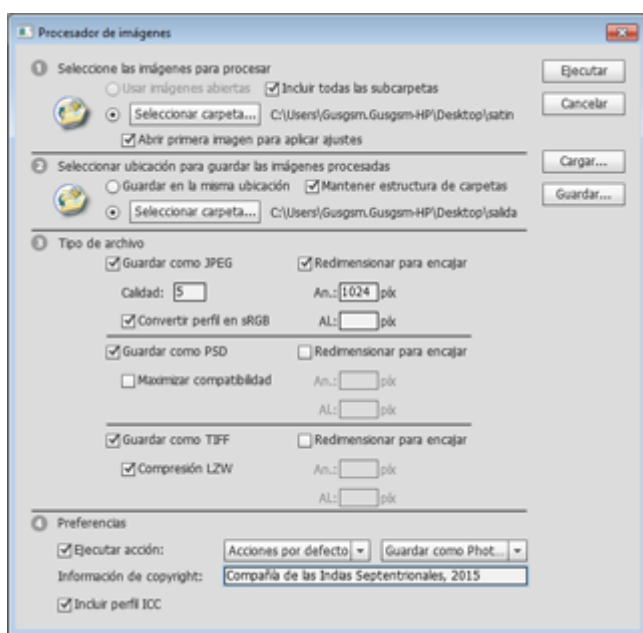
Procesador de imágenes

Seleccione las imágenes para procesar
Usar imágenes abiertas
Incluir todas las subcarpetas
Seleccionar carpeta...
C:\Users\Gusgsm.Gusgsm-HP\Desktop\satin
Abrir primera imagen para aplicar ajustes

Seleccionar ubicación para guardar las imágenes procesadas
Guardar en la misma ubicación
Mantener estructura de carpetas
Seleccionar carpeta...
C:\Users\Gusgsm.Gusgsm-HP\Desktop\salida

Tipo de archivo
Guardar como JPEG
Redimensionar para encajar
Calidad: 5
An.: 1024 píx
Convertir perfil en sRGB
AL: píx
Guardar como PSD
Redimensionar para encajar
Maximizar compatibilidad
An.: píx
AL: píx
Guardar como TIFF
Redimensionar para encajar
Compresión LZW
An.: píx
AL: píx

Preferencias
Ejecutar acción:
Acciones por defecto
Guardar como Phot...
Información de copyright:
Compañía de las Indias Septentrionales, 2015
Incluir perfil ICC

Ejecutar
Cancelar
Cargar...
Guardar...